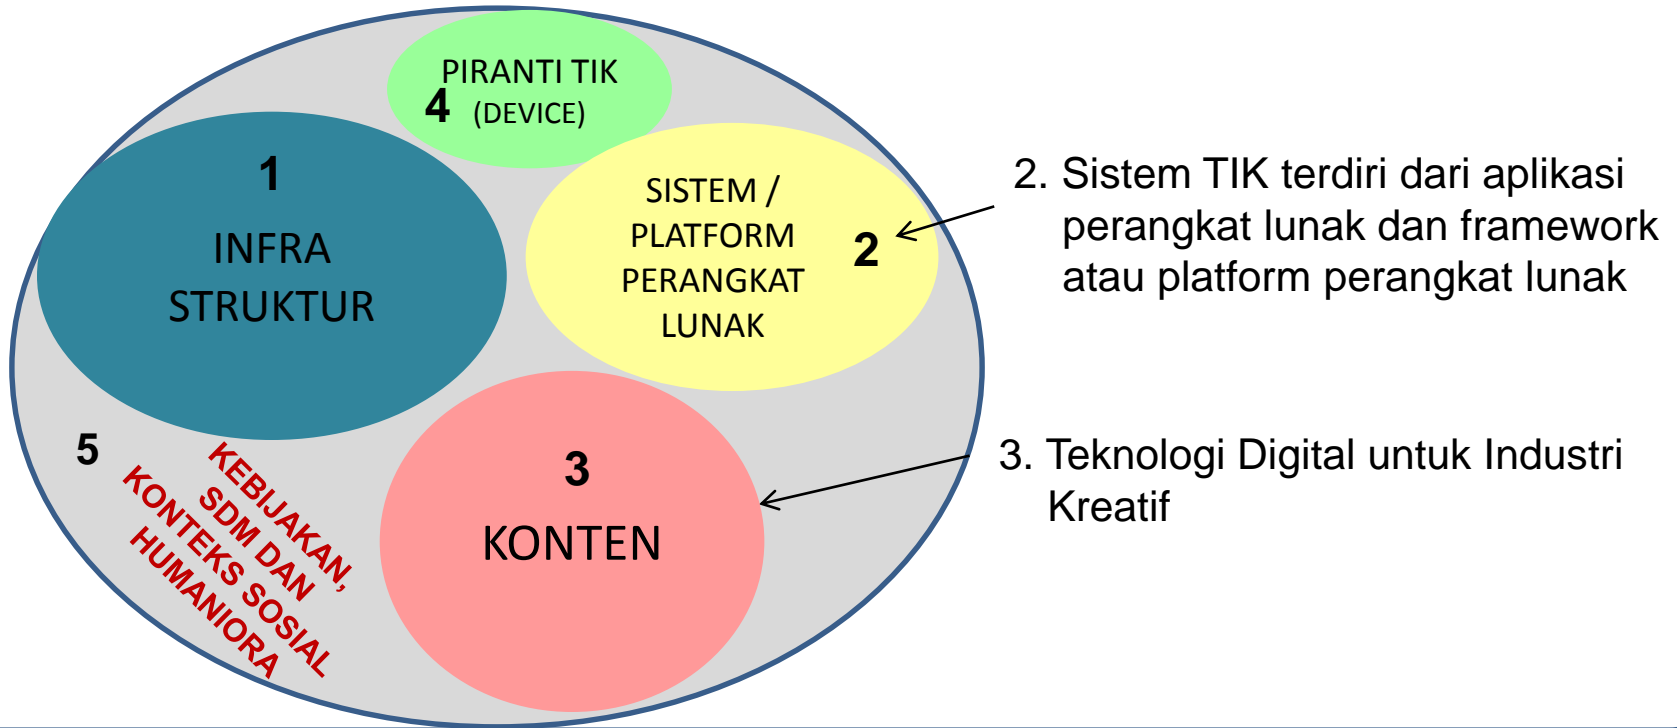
PIRANTI TIK
4 (DEVICE)

1
INFRA
STRUKTUR

SISTEM /
PLATFORM
PERANGKAT
LUNAK
2

2. Sistem TIK terdiri dari aplikasi perangkat lunak dan framework atau platform perangkat lunak

5
KEBIJAKAN,
SDM DAN
KONTEKS SOSIAL
HUMANIORA

3
KONTEN

3. Teknologi Digital untuk Industri Kreatif